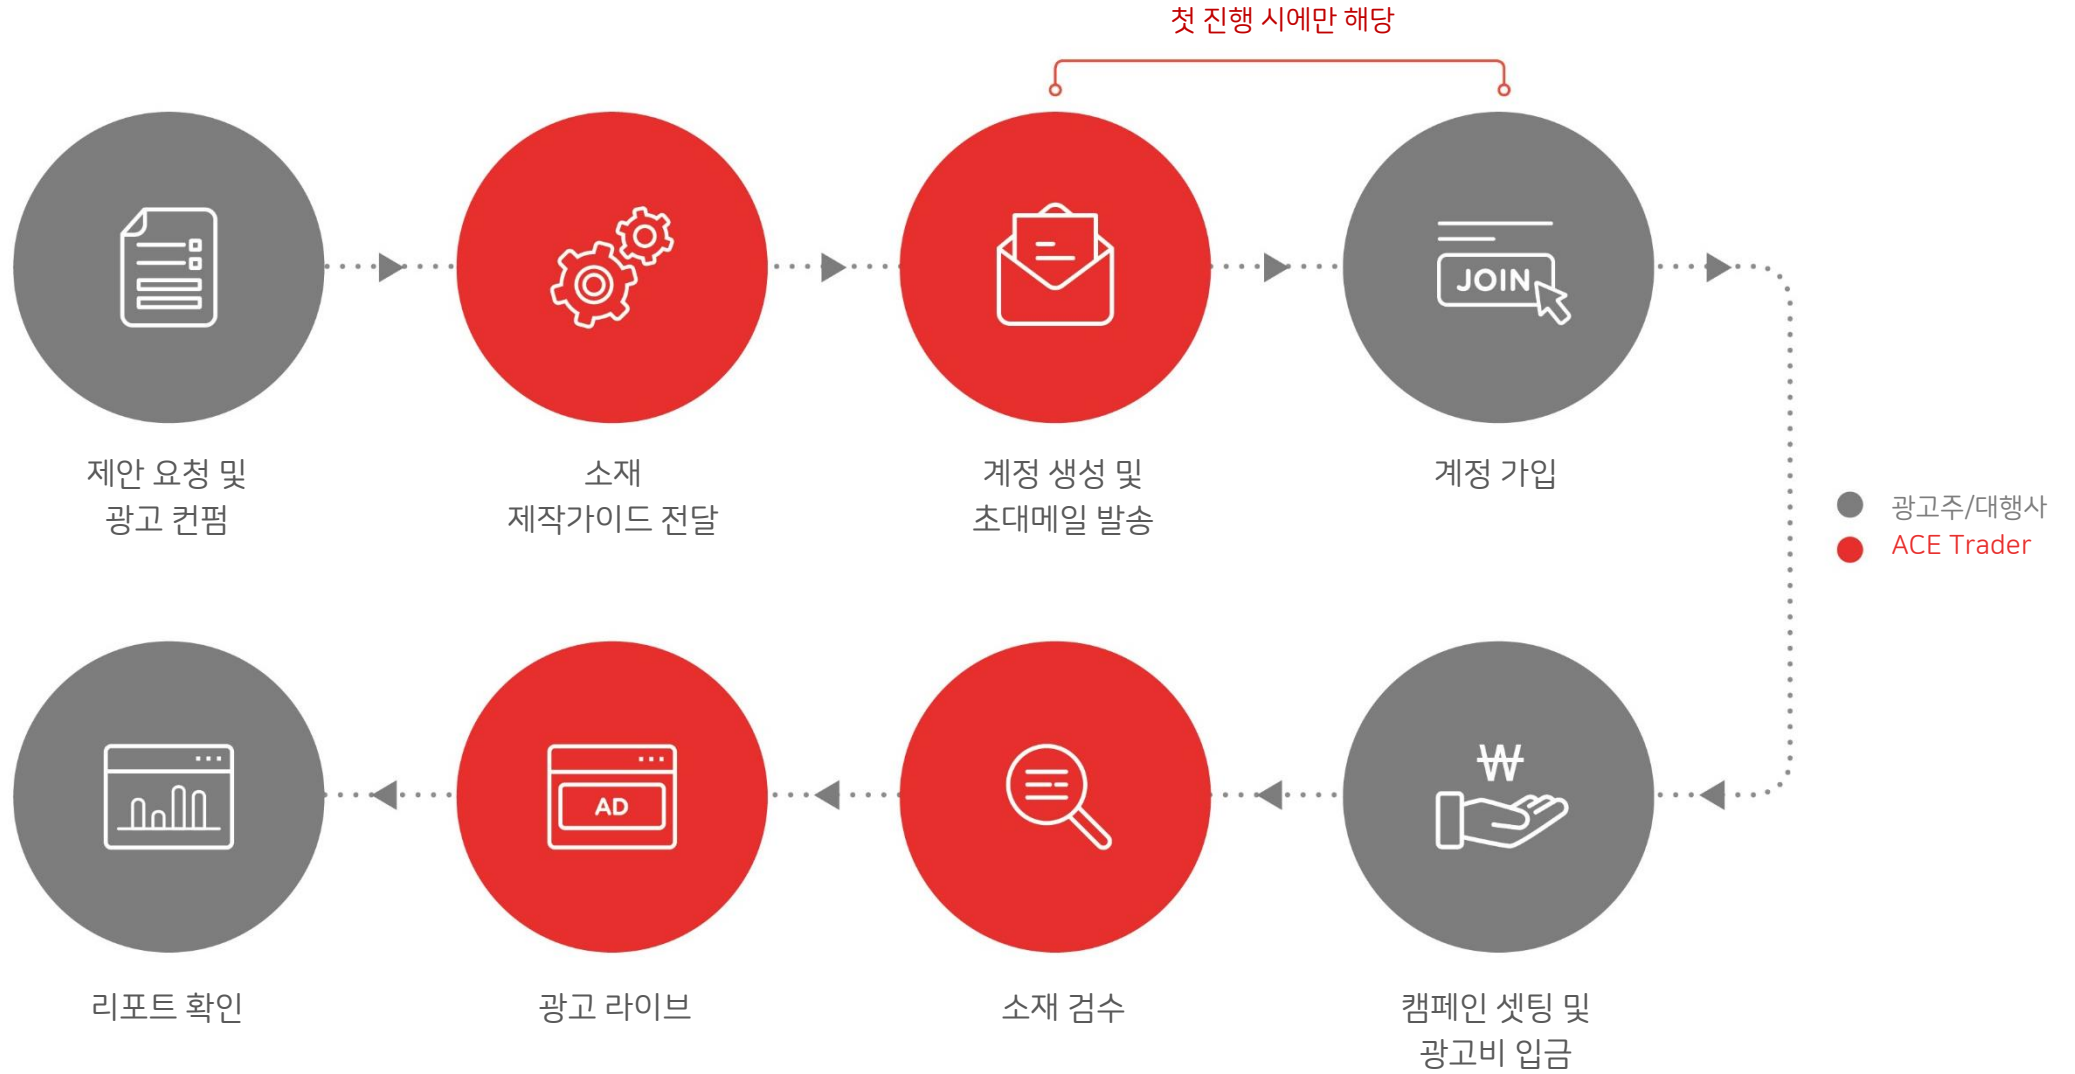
첫 진행 시에만 해당

제안 요청 및
광고 컨펌

소재
제작가이드 전달

계정 생성 및
초대메일 발송

JOIN

계정 가입

광고주/대행사
ACE Trader

리포트 확인

AD

광고 라이브

소재 검수

₩

캠페인 셋팅 및
광고비 입금